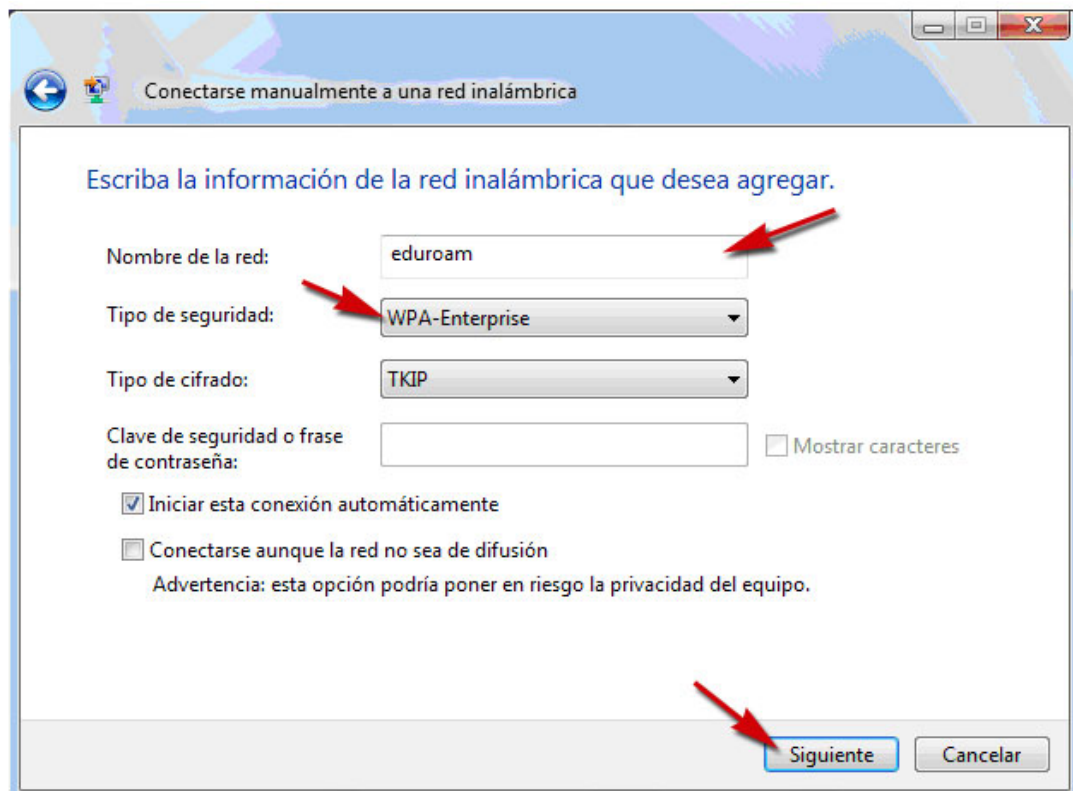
Conectarse manualmente a una red inalámbrica

Escriba la información de la red inalámbrica que desea agregar.

Nombre de la red: eduroam

Tipo de seguridad: WPA-Enterprise

Tipo de cifrado: TKIP

Clave de seguridad o frase de contraseña:

Mostrar caracteres

Iniciar esta conexión automáticamente

Conectarse aunque la red no sea de difusión

Advertencia: esta opción podría poner en riesgo la privacidad del equipo.

Siguiente

Cancelar